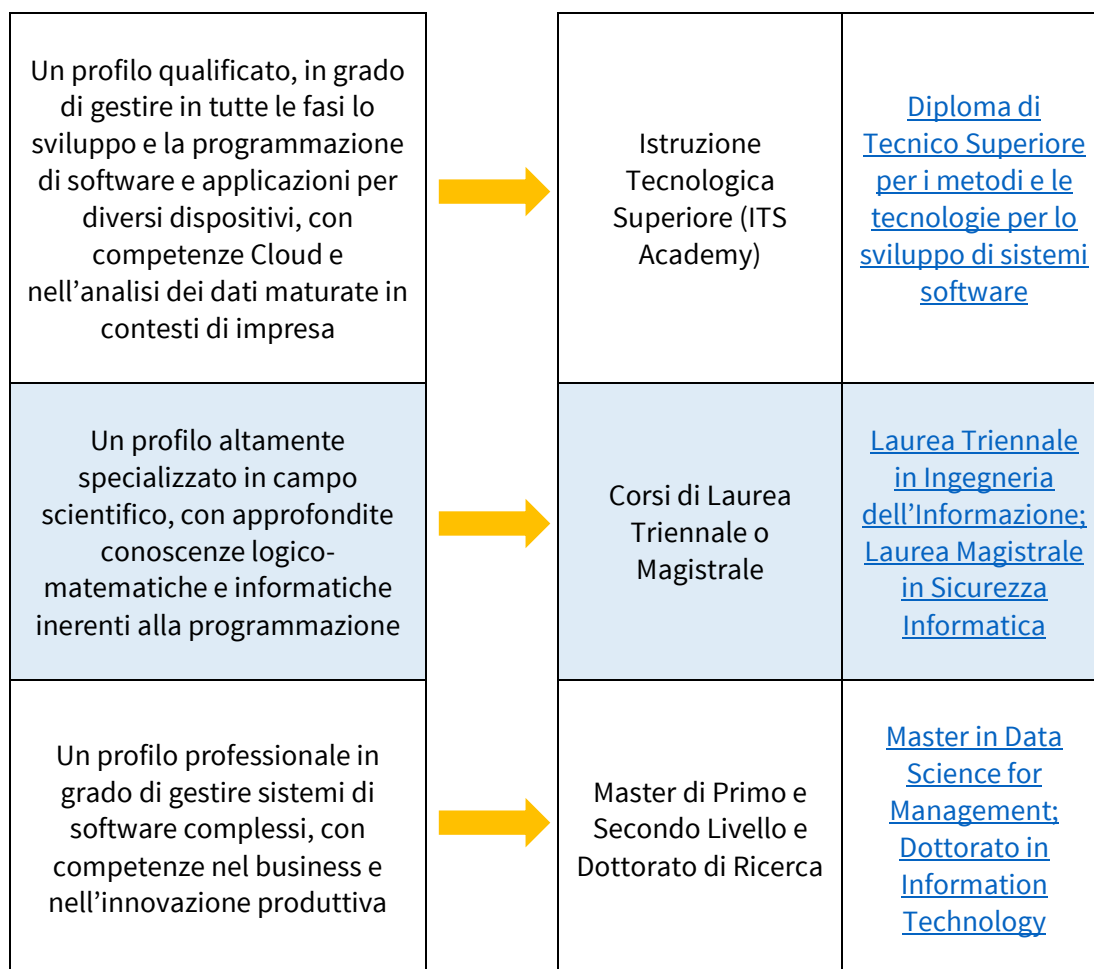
| Un profilo qualificato, in grado di gestire in tutte le fasi lo sviluppo e la programmazione di software e applicazioni per diversi dispositivi, con competenze Cloud e nell’analisi dei dati maturate in contesti di impresa | Istruzione Tecnologica Superiore (ITS Academy) | Diploma di Tecnico Superiore per i metodi e le tecnologie per lo sviluppo di sistemi software |
|---|---|---|
| Un profilo altamente specializzato in campo scientifico, con approfondite conoscenze logico-matematiche e informatiche inerenti alla programmazione | Corsi di Laurea Triennale o Magistrale | Laurea Triennale in Ingegneria dell’Informazione; Laurea Magistrale in Sicurezza Informatica |
| Un profilo professionale in grado di gestire sistemi di software complessi, con competenze nel business e nell’innovazione produttiva | Master di Primo e Secondo Livello e Dottorato di Ricerca | Master in Data Science for Management; Dottorato in Information Technology |